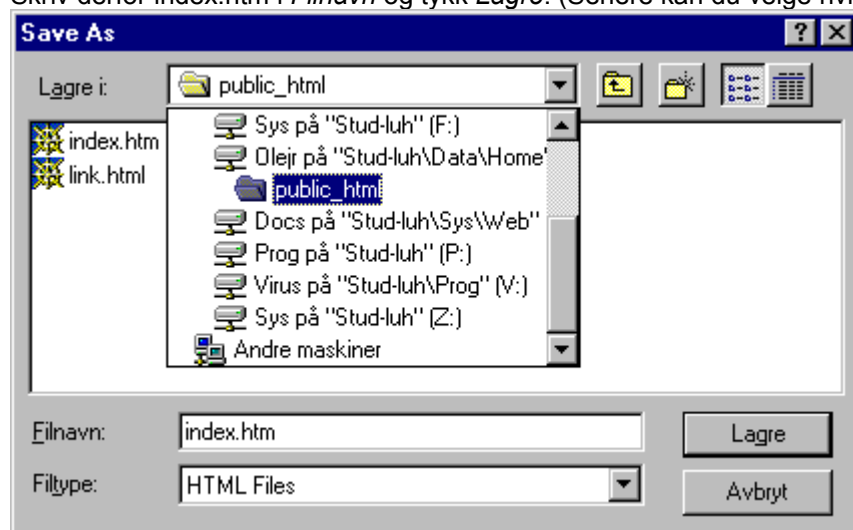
Skriv derfor index.htm i *Filnavn* og trykk *Lagre*. (Senere kan du velge hv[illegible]

Save As

Lagre i: public_html

index.htm
link.html

Sys på "Stud-luh" (F:)
Olejr på "Stud-luh\Data\Home"
public_html
Docs på "Stud-luh\Sys\Web"
Prog på "Stud-luh" (P:)
Virus på "Stud-luh\Prog" (V:)
Sys på "Stud-luh" (Z:)
Andre maskiner

Filnavn: index.htm
Lagre

Filtype: HTML Files
Avbryt